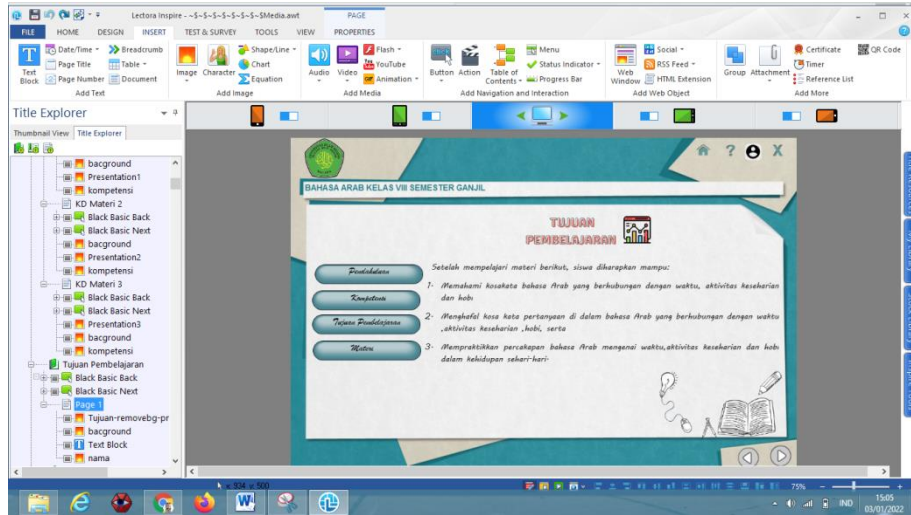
Lectora Inspire - ~$~$~$~$~$~$~$Media.awt

PAGE

FILE HOME DESIGN INSERT TEST & SURVEY TOOLS VIEW PROPERTIES

Text Block Date/Time Page Title Page Number Breadcrumb Table Document Add Text

Image Character Shape/Line Chart Equation Add Image

Audio Video Flash YouTube Animation Add Media

Button Action Table of Contents Menu Status Indicator Progress Bar Add Navigation and Interaction

Web Window Social RSS Feed HTML Extension Add Web Object

Group Attachment Certificate Timer Reference List QR Code Add More

Title Explorer

Thumbnail View Title Explorer

bacground
Presentation1
kompetensi
KD Materi 2
Black Basic Back
Black Basic Next
bacground
Presentation2
kompetensi
KD Materi 3
Black Basic Back
Black Basic Next
Presentation3
bacground
kompetensi
Tujuan Pembelajaran
Black Basic Back
Black Basic Next
Page 1
Tujuan-removebg-pr
bacground
Text Block
nama

BAHASA ARAB KELAS VIII SEMESTER GANJIL

TUJUAN PEMBELAJARAN

Pendahuluan
Kompetensi
Tujuan Pembelajaran
Materi

Setelah mempelajari materi berikut, siswa diharapkan mampu:

1- Memahami kosakata bahasa Arab yang berhubungan dengan waktu, aktivitas keseharian dan hobi

2- Menghafal kosa kata pertanyaan di dalam bahasa Arab yang berhubungan dengan waktu ,aktivitas keseharian ,hobi, serta

3- Mempraktikkan percakapan bahasa Arab mengenai waktu,aktivitas keseharian dan hobi dalam kehidupan sehari-hari.

x: 924 y: 500

75%

IND 15:05 03/01/2022